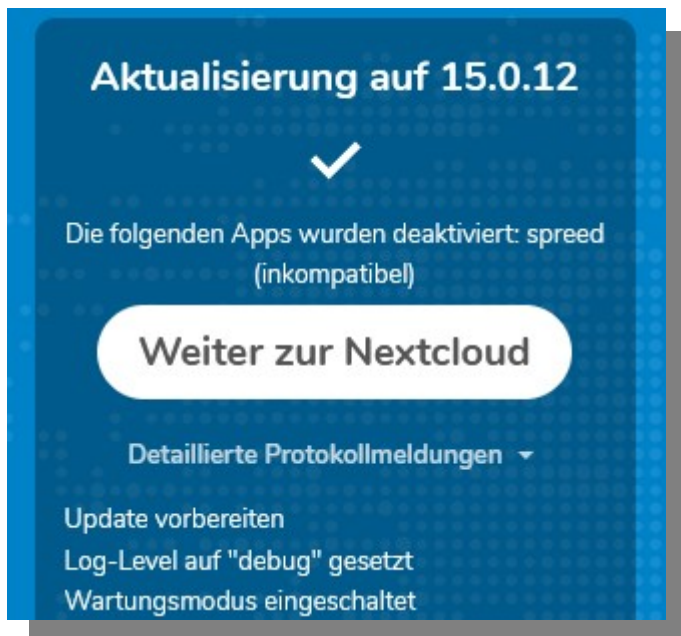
Aktualisierung auf 15.0.12

Die folgenden Apps wurden deaktiviert: spreed (inkompatibel)

Weiter zur Nextcloud

Detaillierte Protokollmeldungen

Update vorbereiten
Log-Level auf "debug" gesetzt
Wartungsmodus eingeschaltet